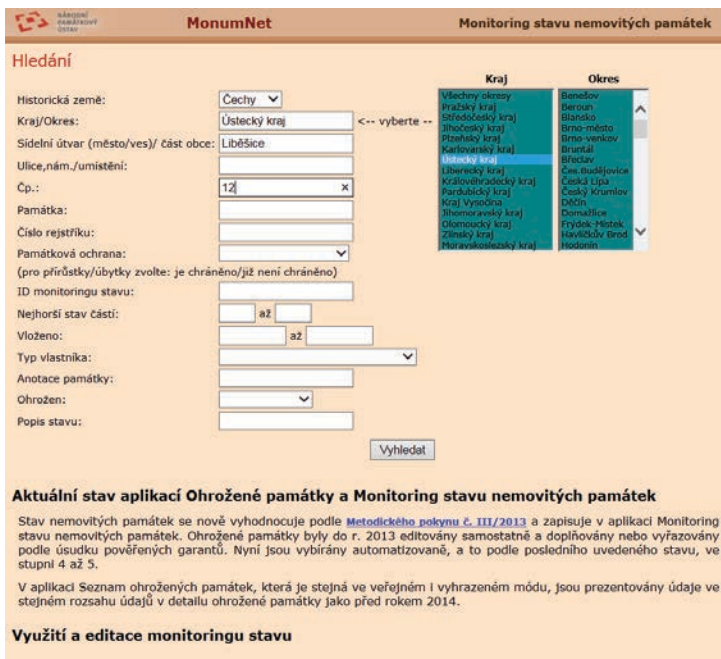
NÁRODNÍ PAMÁTKOVÝ ÚSTAV

MonumNet

Monitoring stavu nemovitých památek

Hledání

Historická země: Čechy

Kraj/Okres: Ústecký kraj <-- vyberte --

Sídelní útvar (město/ves)/ část obce: Liběšice

Ulice,nám./umístění:

Čp.: 12

Památka:

Číslo rejstříku:

Památková ochrana:

(pro přírůstky/úbytky zvolte: je chráněno/již není chráněno)

ID monitoringu stavu:

Nejhorší stav částí: až

Vloženo: až

Typ vlastníka:

Anotace památky:

Ohrožen:

Popis stavu:

Vyhledat

| Kraj | Okres |
|---|---|
| Všechny okresy | Benešov |
| Pražský kraj | Beroun |
| Středočeský kraj | Blansko |
| Jihočeský kraj | Brno-město |
| Plzeňský kraj | Brno-venkov |
| Karlovarský kraj | Bruntál |
| Ústecký kraj | Břeclav |
| Liberecký kraj | Čes.Budějovice |
| Královéhradecký kraj | Česká Lípa |
| Pardubický kraj | Český Krumlov |
| Kraj Vysočina | Děčín |
| Jihomoravský kraj | Domažlice |
| Olomoucký kraj | Frýdek-Místek |
| Zlínský kraj | Havlíčkův Brod |
| Moravskoslezský kraj | Hodonín |

Aktuální stav aplikací Ohrožené památky a Monitoring stavu nemovitých památek

Stav nemovitých památek se nově vyhodnocuje podle Metodického pokynu č. III/2013 a zapisuje v aplikaci Monitoring stavu nemovitých památek. Ohrožené památky byly do r. 2013 editovány samostatně a doplňovány nebo vyřazovány podle úsudku pověřených garantů. Nyní jsou vybírány automatizovaně, a to podle posledního uvedeného stavu, ve stupni 4 až 5.

V aplikaci Seznam ohrožených památek, která je stejná ve veřejném i vyhrazeném módu, jsou prezentovány údaje ve stejném rozsahu údajů v detailu ohrožené památky jako před rokem 2014.

Využití a editace monitoringu stavu